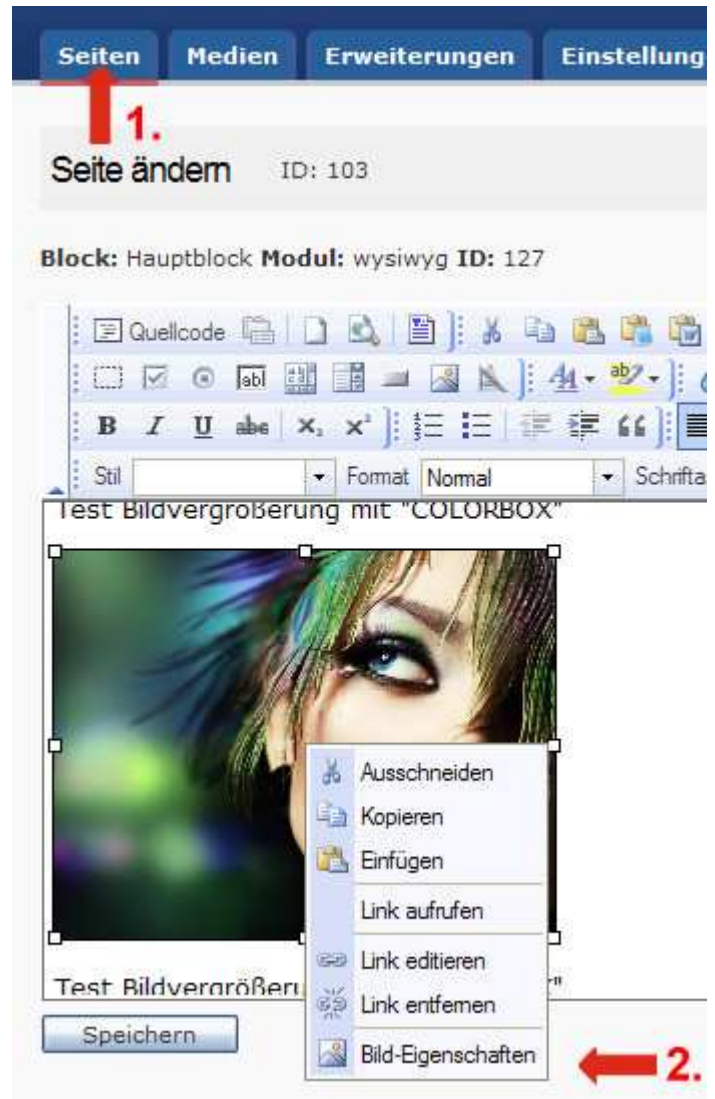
Seiten Medien Erweiterungen Einstellung

1.

Seite ändern ID: 103

Block: Hauptblock Modul: wysiwyg ID: 127

Quellcode

B I U abc $x_2$ $x^2$

Stil Format Normal Schrifta

Test Bildvergrößerung mit "COLORBOX"

Ausschneiden
Kopieren
Einfügen
Link aufrufen
Link editieren
Link entfernen
Bild-Eigenschaften

Test Bildvergrößeru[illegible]"

Speichern

2.